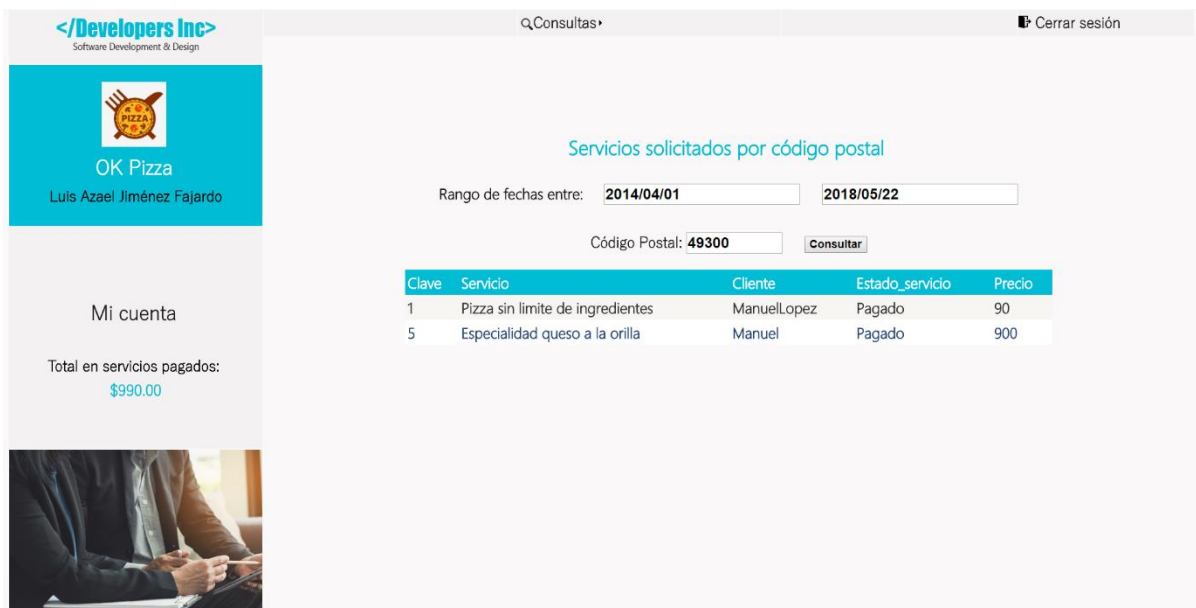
</Developers Inc>
Software Development & Design

Consultas▸

Cerrar sesión

PIZZA

OK Pizza

Luis Azael Jiménez Fajardo

Servicios solicitados por código postal

Rango de fechas entre: 2014/04/01 2018/05/22

Código Postal: 49300 Consultar

| Clave | Servicio | Cliente | Estado_servicio | Precio |
|---|---|---|---|---|
| 1 | Pizza sin limite de ingredientes | ManuelLopez | Pagado | 90 |
| 5 | Especialidad queso a la orilla | Manuel | Pagado | 900 |

Mi cuenta

Total en servicios pagados:
$990.00